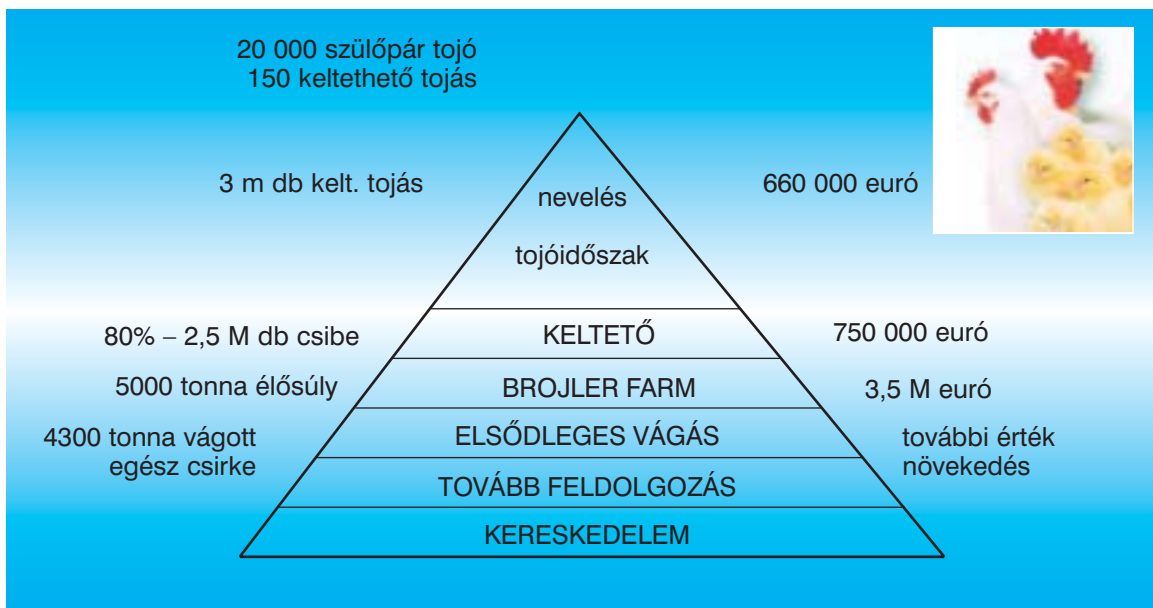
20 000 szülőpár tojó
150 keltethető tojás

3 m db kelt. tojás

nevelés

tojóidőszak

660 000 euró

80% – 2,5 M db csibe

KELTETŐ

750 000 euró

5000 tonna élősúly

BROJLER FARM

3,5 M euró

4300 tonna vágott egész csirke

ELSŐDLEGES VÁGÁS

további érték növekedés

TOVÁBB FELDOLGOZÁS

KERESKEDELEM